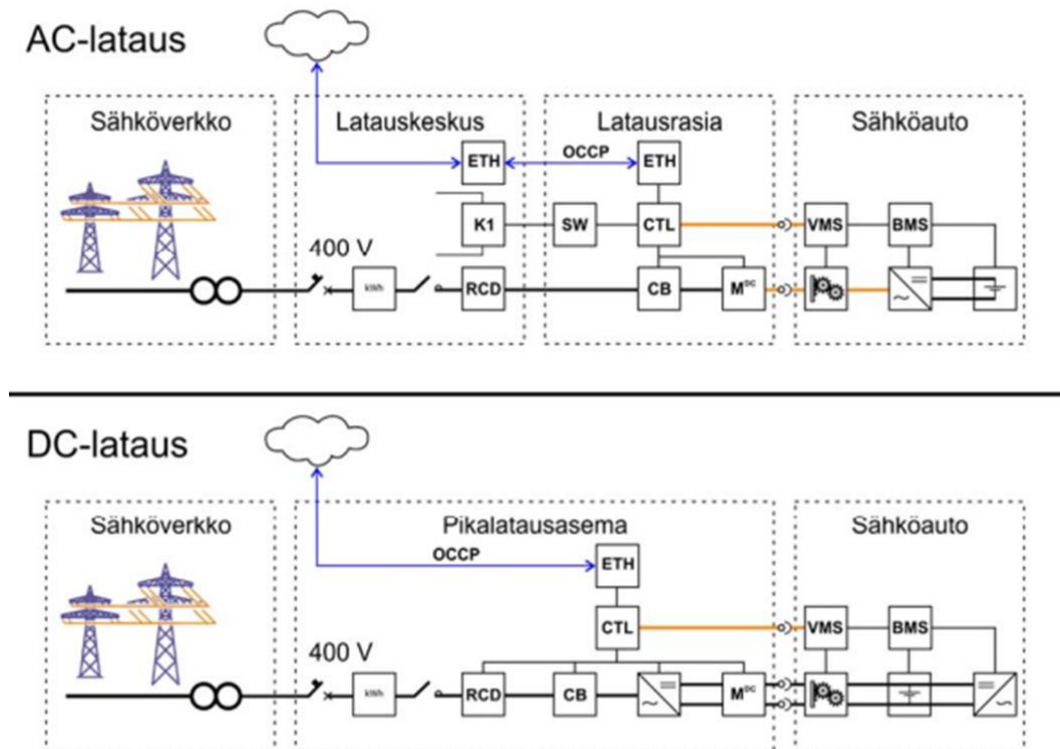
AC-lataus

Sähköverkko

Latauskeskus

Latausrasia

Sähköauto

ETH

OCCP

ETH

K1

SW

CTL

VMS

BMS

400 V

kWh

RCD

CB

$M^{DC}$

DC-lataus

Sähköverkko

Pikalatausasema

Sähköauto

OCCP

ETH

CTL

VMS

BMS

400 V

kWh

RCD

CB

$M^{DC}$